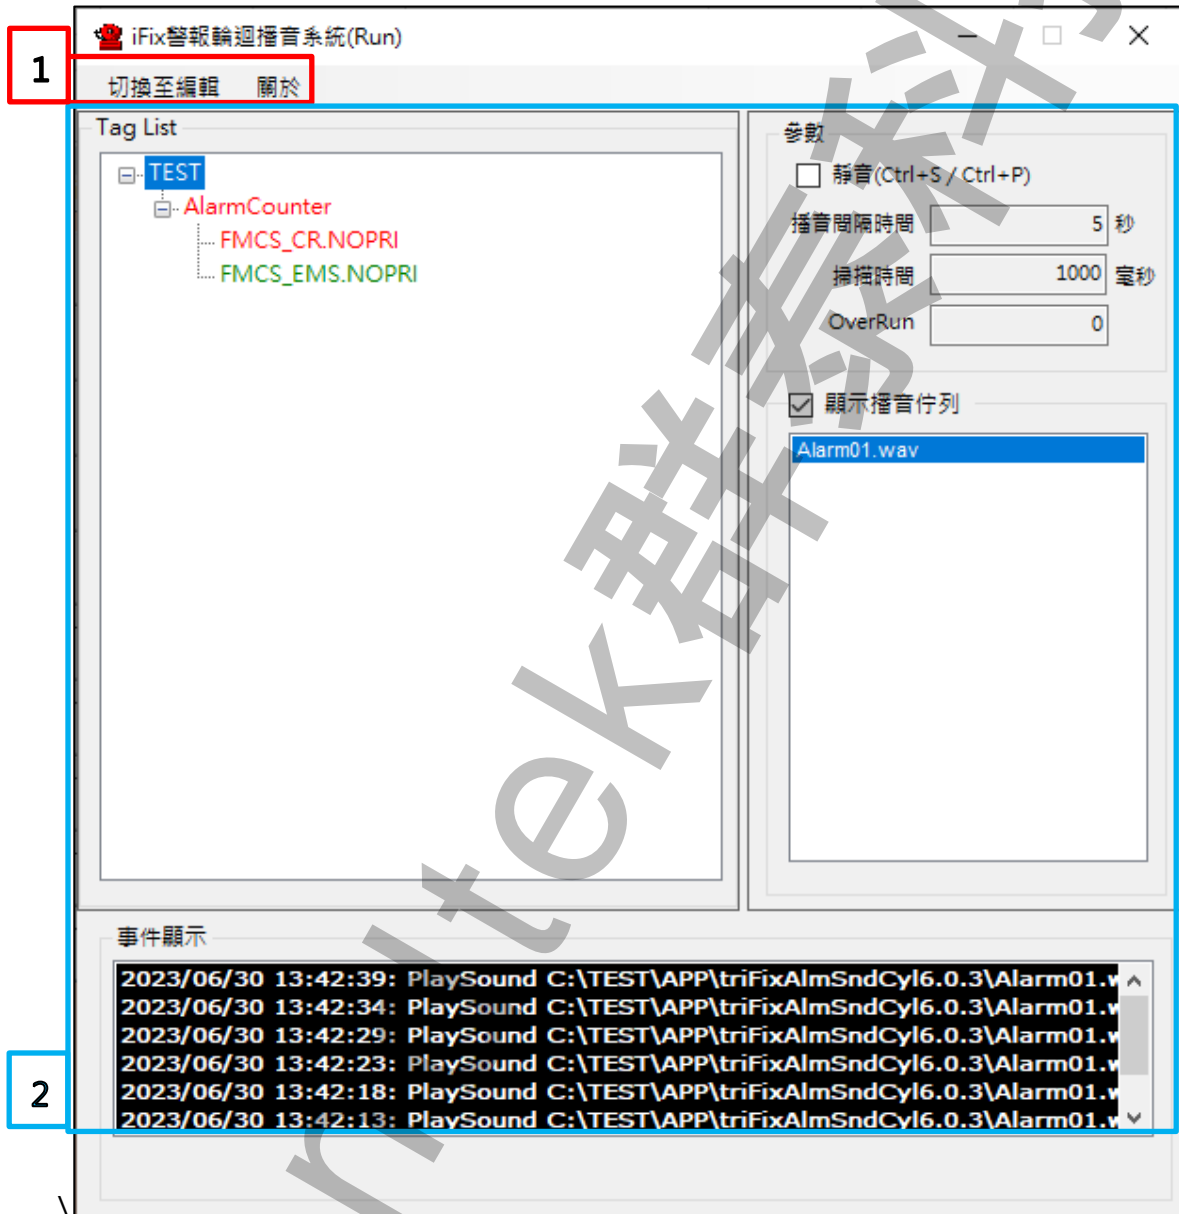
iFix警報輪迴播音系統(Run)

1

切換至編輯　關於

Tag List

TEST
AlarmCounter
FMCS_CR.NOPRI
FMCS_EMS.NOPRI

參數

靜音(Ctrl+S / Ctrl+P)

播音間隔時間 5 秒

掃描時間 1000 毫秒

OverRun 0

顯示播音佇列

Alarm01.wav

事件顯示

2023/06/30 13:42:39: PlaySound C:\TEST\APP\triFixAlmSndCyl6.0.3\Alarm01.
2023/06/30 13:42:34: PlaySound C:\TEST\APP\triFixAlmSndCyl6.0.3\Alarm01.
2023/06/30 13:42:29: PlaySound C:\TEST\APP\triFixAlmSndCyl6.0.3\Alarm01.
2023/06/30 13:42:23: PlaySound C:\TEST\APP\triFixAlmSndCyl6.0.3\Alarm01.
2023/06/30 13:42:18: PlaySound C:\TEST\APP\triFixAlmSndCyl6.0.3\Alarm01.
2023/06/30 13:42:13: PlaySound C:\TEST\APP\triFixAlmSndCyl6.0.3\Alarm01.

2

rnitek群泰